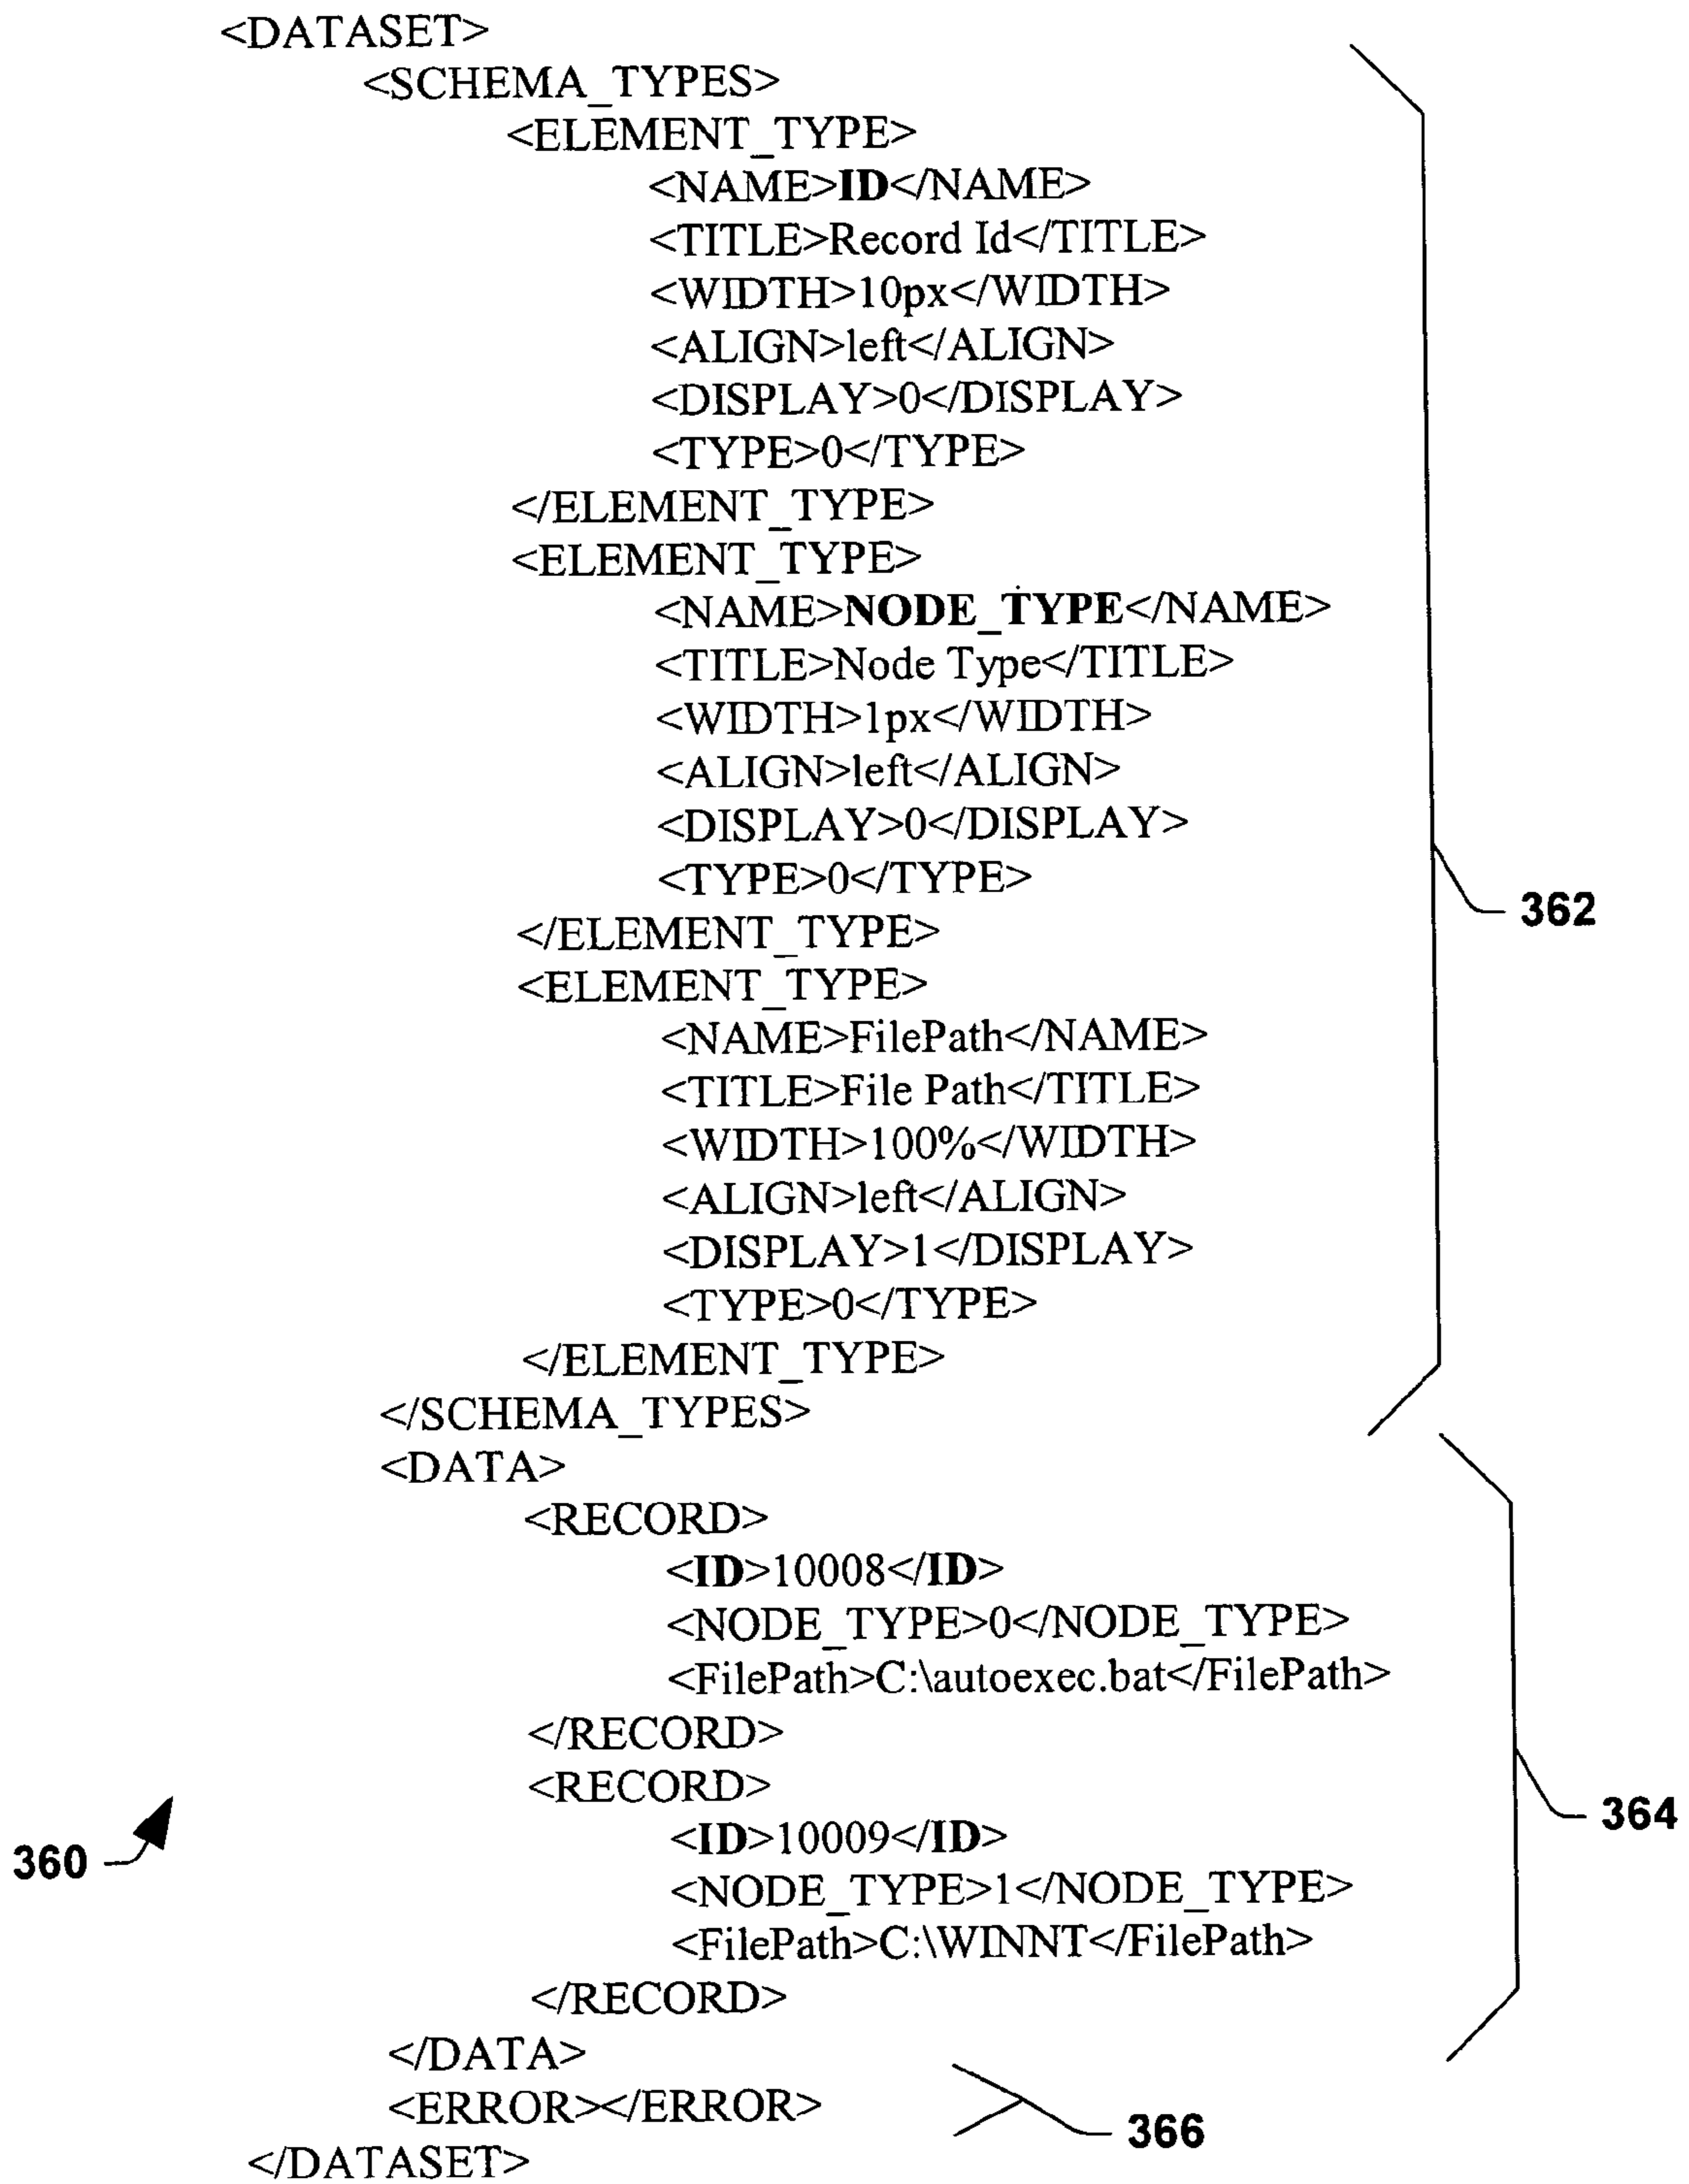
<DATASET>
<SCHEMA_TYPES>
<ELEMENT_TYPE>
<NAME>ID</NAME>
<TITLE>Record Id</TITLE>
<WIDTH>10px</WIDTH>
<ALIGN>left</ALIGN>
<DISPLAY>0</DISPLAY>
<TYPE>0</TYPE>
</ELEMENT_TYPE>
<ELEMENT_TYPE>
<NAME>NODE_TYPE</NAME>
<TITLE>Node Type</TITLE>
<WIDTH>1px</WIDTH>
<ALIGN>left</ALIGN>
<DISPLAY>0</DISPLAY>
<TYPE>0</TYPE>
</ELEMENT_TYPE>
<ELEMENT_TYPE>
<NAME>FilePath</NAME>
<TITLE>File Path</TITLE>
<WIDTH>100%</WIDTH>
<ALIGN>left</ALIGN>
<DISPLAY>1</DISPLAY>
<TYPE>0</TYPE>
</ELEMENT_TYPE>
</SCHEMA_TYPES>
<DATA>
<RECORD>
<ID>10008</ID>
<NODE_TYPE>0</NODE_TYPE>
<FilePath>C:\autoexec.bat</FilePath>
</RECORD>
<RECORD>
<ID>10009</ID>
<NODE_TYPE>1</NODE_TYPE>
<FilePath>C:\WINNT</FilePath>
</RECORD>
</DATA>
<ERROR></ERROR>
</DATASET>

362

364

360

366